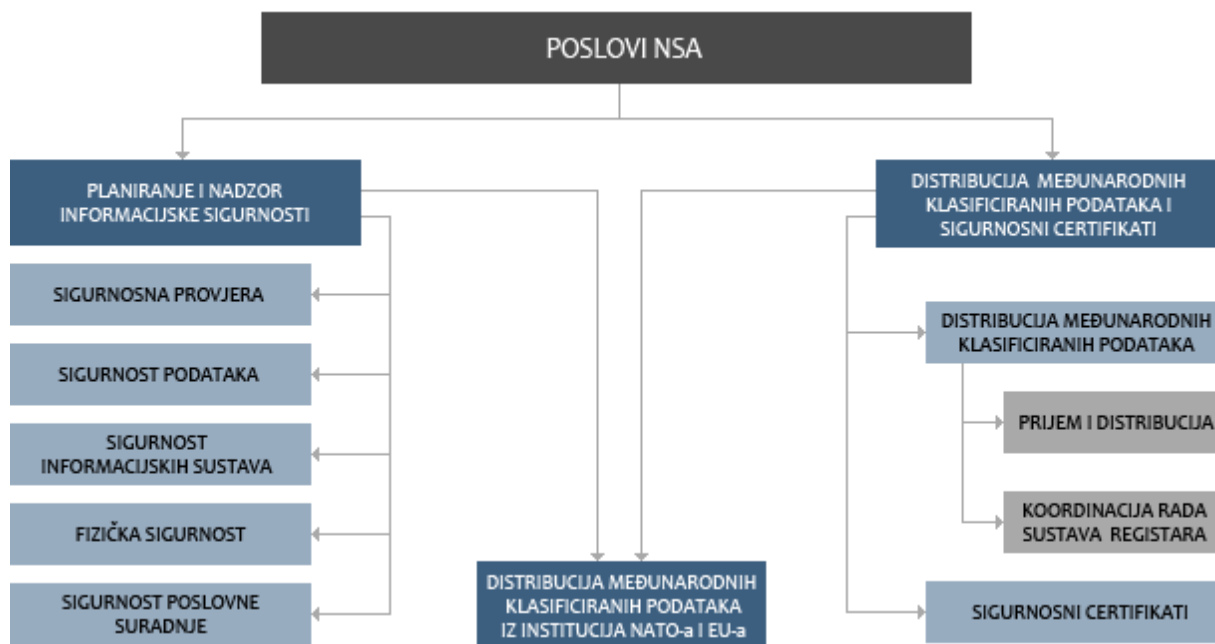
POSLOVI NSA

PLANIRANJE I NADZOR INFORMACIJSKE SIGURNOSTI

SIGURNOSNA PROVJERA

SIGURNOST PODATAKA

SIGURNOST INFORMACIJSKIH SUSTAVA

FIZIČKA SIGURNOST

SIGURNOST POSLOVNE SURADNJE

DISTRIBUCIJA MEĐUNARODNIH KLASIFICIRANIH PODATAKA IZ INSTITUCIJA NATO-a I EU-a

DISTRIBUCIJA MEĐUNARODNIH KLASIFICIRANIH PODATAKA I SIGURNOSNI CERTIFIKATI

DISTRIBUCIJA MEĐUNARODNIH KLASIFICIRANIH PODATAKA

PRIJEM I DISTRIBUCIJA

KOORDINACIJA RADA SUSTAVA REGISTARA

SIGURNOSNI CERTIFIKATI